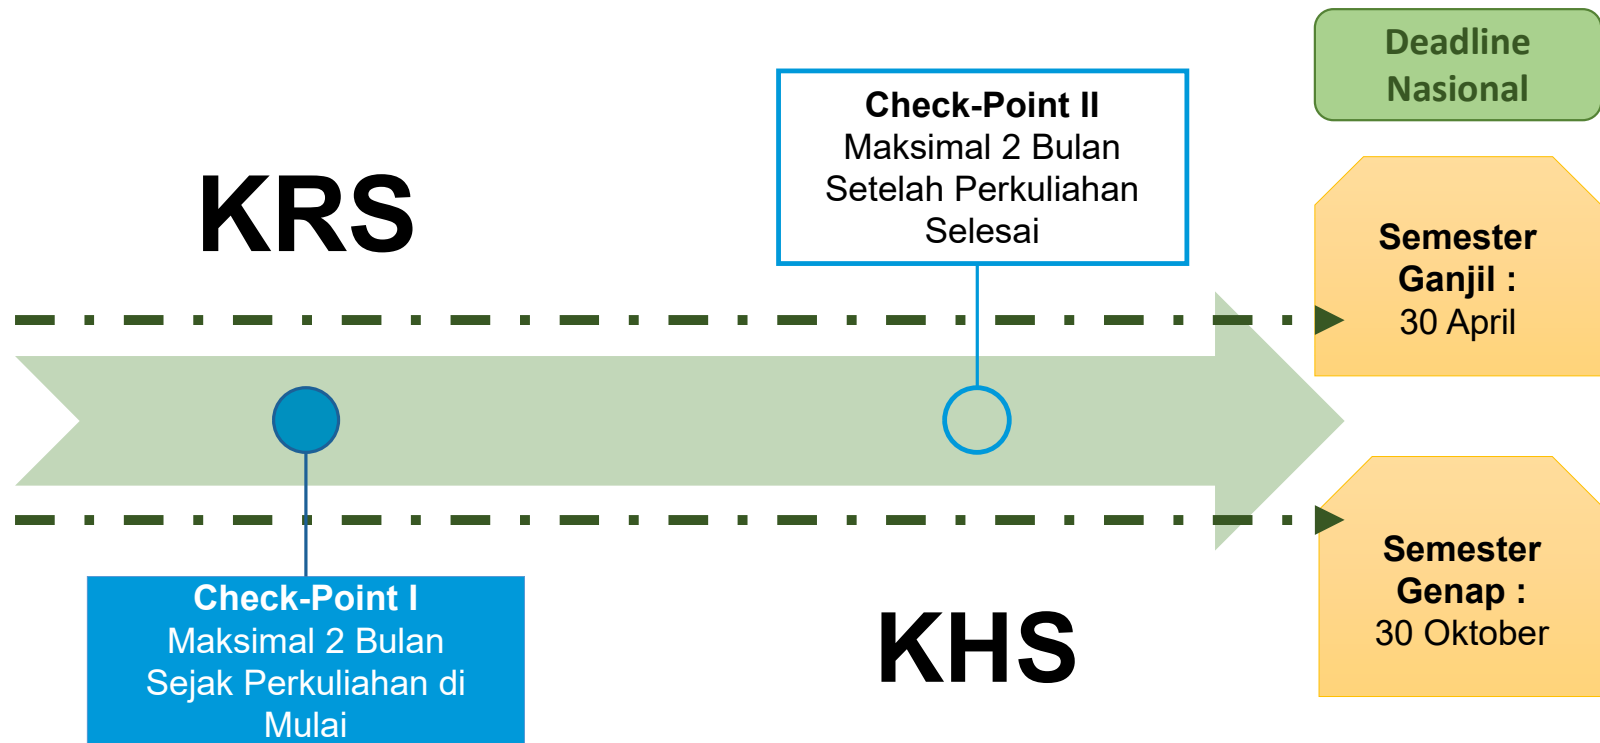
Deadline Nasional

KRS

Check-Point II
Maksimal 2 Bulan Setelah Perkuliahan Selesai

Semester Ganjil :
30 April

Check-Point I
Maksimal 2 Bulan Sejak Perkuliahan di Mulai

KHS

Semester Genap :
30 Oktober